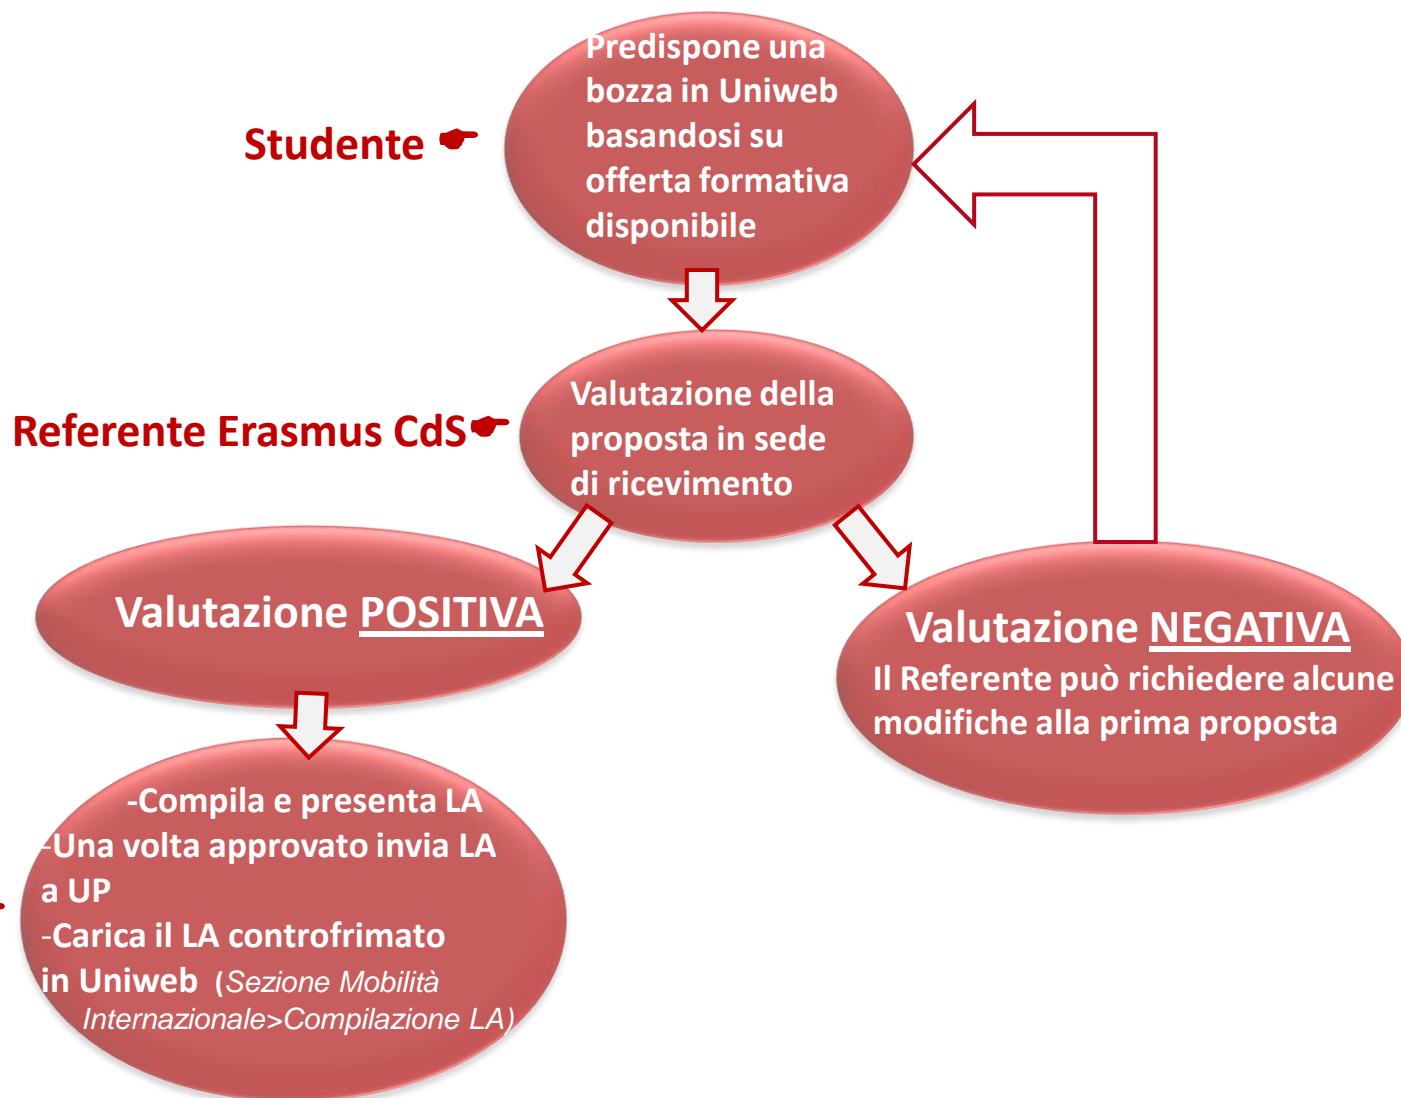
Studente ☛

Predispone una bozza in Uniweb basandosi su offerta formativa disponibile

Referente Erasmus CdS☛

Valutazione della proposta in sede di ricevimento

Valutazione POSITIVA

Valutazione NEGATIVA
Il Referente può richiedere alcune modifiche alla prima proposta

-Compila e presenta LA
-Una volta approvato invia LA a UP
-Carica il LA controfrimato in Uniweb (Sezione Mobilità Internazionale>Compilazione LA)